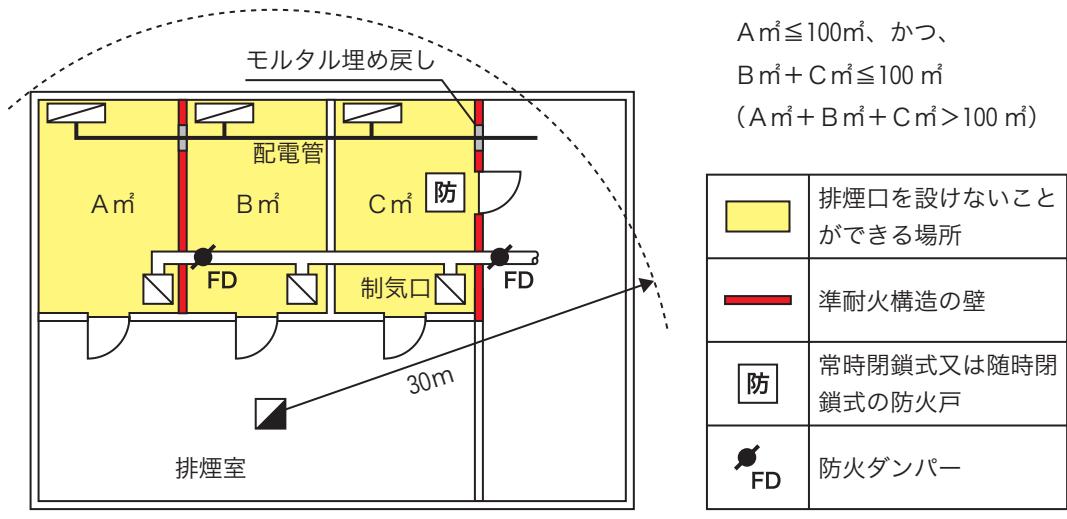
A㎡≦100㎡、かつ、
B㎡+C㎡≦100㎡
(A㎡+B㎡+C㎡>100㎡)

モルタル埋め戻し

配電管

A㎡

B㎡

C㎡

防

FD

制気口

FD

30m

排煙室

| | |
|---|---|
| | 排煙口を設けないことができる場所 |
| | 準耐火構造の壁 |
| 防 | 常時閉鎖式又は随時閉鎖式の防火戸 |
| FD | 防火ダンパー |